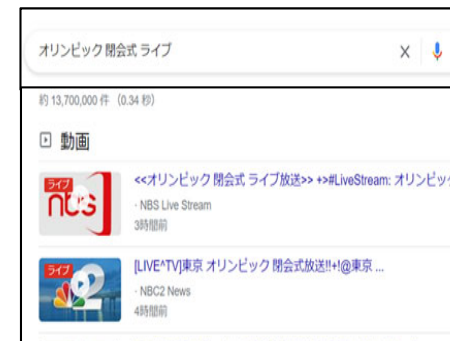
オリンピック 閉会式 ライブ

X

約 13,700,000 件 (0.34 秒)

動画

ライブ
nbs

<<オリンピック 閉会式 ライブ放送>> +>#LiveStream: オリンピッ

· NBS Live Stream

3時間前

ライブ

[LIVE^TV]東京 オリンピック 閉会式放送!!+!@東京 ...

· NBC2 News

4時間前